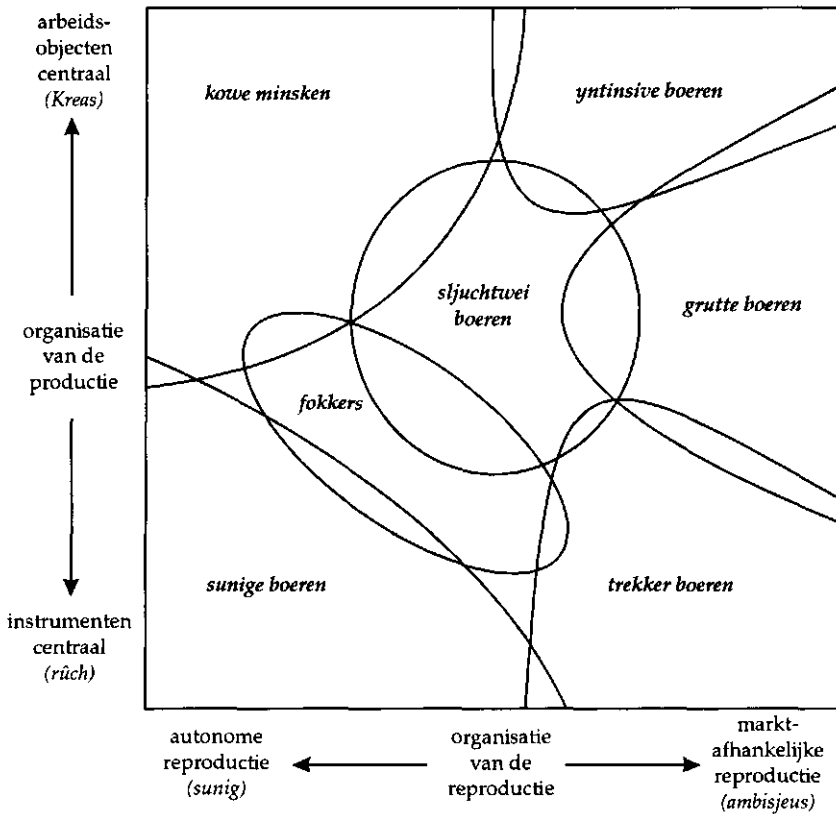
arbeidsobjecten centraal
(Kreas)

organisatie van de productie

instrumenten centraal
(rûch)

kowe minsken

yntinsive boeren

sljuchtwei boeren

grutte boeren

fokkers

sunige boeren

trekker boeren

autonome reproductie
(sunig)

organisatie van de reproductie

marktafhankelijke reproductie
(ambisjeus)